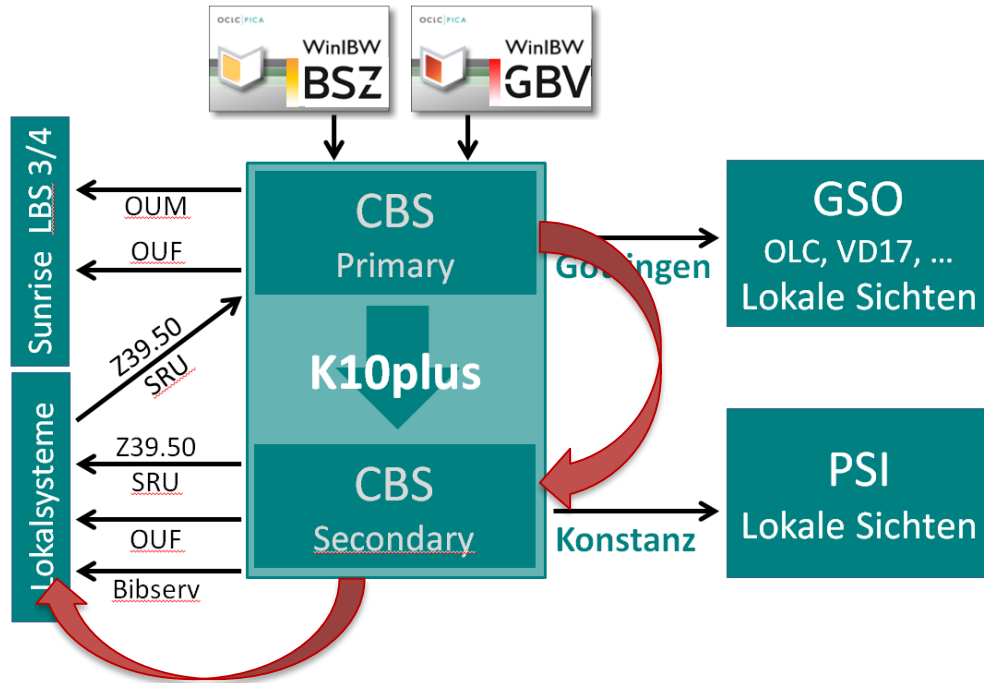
OCLC | PICA
WinIBW
BSZ

OCLC | PICA
WinIBW
GBV

Sunrise LBS 3/4

OUM

OUF

Z39.50
SRU

Lokalsysteme

Z39.50
SRU

OUF

Bibserv

CBS
Primary

K10plus

CBS
Secondary

Go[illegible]ingen

Konstanz

GSO
OLC, VD17, …
Lokale Sichten

PSI
Lokale Sichten